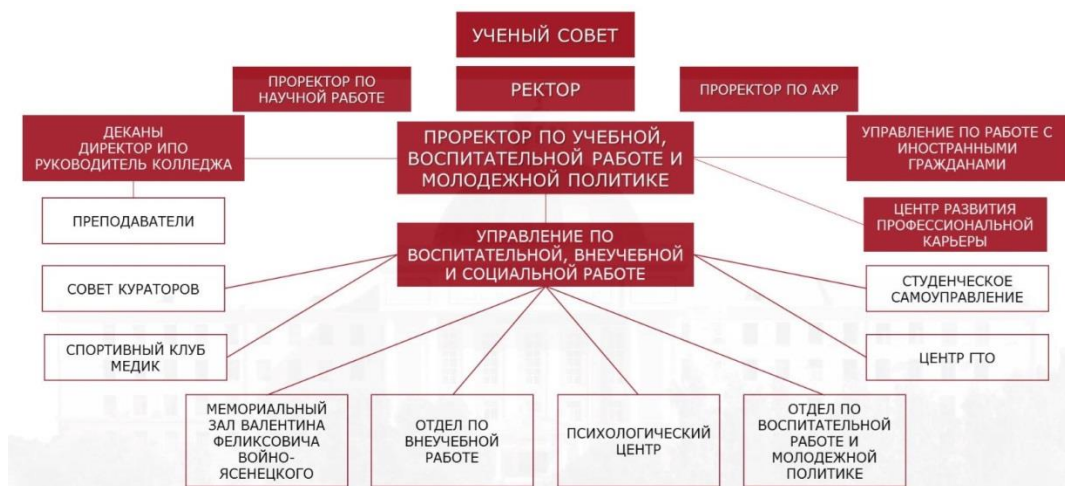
УЧЕНЫЙ СОВЕТ

ПРОРЕКТОР ПО НАУЧНОЙ РАБОТЕ

РЕКТОР

ПРОРЕКТОР ПО АХР

ДЕКАНЫ ДИРЕКТОР ИПО РУКОВОДИТЕЛЬ КОЛЛЕДЖА

ПРОРЕКТОР ПО УЧЕБНОЙ, ВОСПИТАТЕЛЬНОЙ РАБОТЕ И МОЛОДЕЖНОЙ ПОЛИТИКЕ

УПРАВЛЕНИЕ ПО РАБОТЕ С ИНОСТРАННЫМИ ГРАЖДАНАМИ

ПРЕПОДАВАТЕЛИ

УПРАВЛЕНИЕ ПО ВОСПИТАТЕЛЬНОЙ, ВНЕУЧЕБНОЙ И СОЦИАЛЬНОЙ РАБОТЕ

ЦЕНТР РАЗВИТИЯ ПРОФЕССИОНАЛЬНОЙ КАРЬЕРЫ

СОВЕТ КУРАТОРОВ

СТУДЕНЧЕСКОЕ САМОУПРАВЛЕНИЕ

СПОРТИВНЫЙ КЛУБ МЕДИК

ЦЕНТР ГТО

МЕМОРИАЛЬНЫЙ ЗАЛ ВАЛЕНТИНА ФЕЛИКСОВИЧА ВОЙНО-ЯСЕНЕЦКОГО

ОТДЕЛ ПО ВНЕУЧЕБНОЙ РАБОТЕ

ПСИХОЛОГИЧЕСКИЙ ЦЕНТР

ОТДЕЛ ПО ВОСПИТАТЕЛЬНОЙ РАБОТЕ И МОЛОДЕЖНОЙ ПОЛИТИКЕ